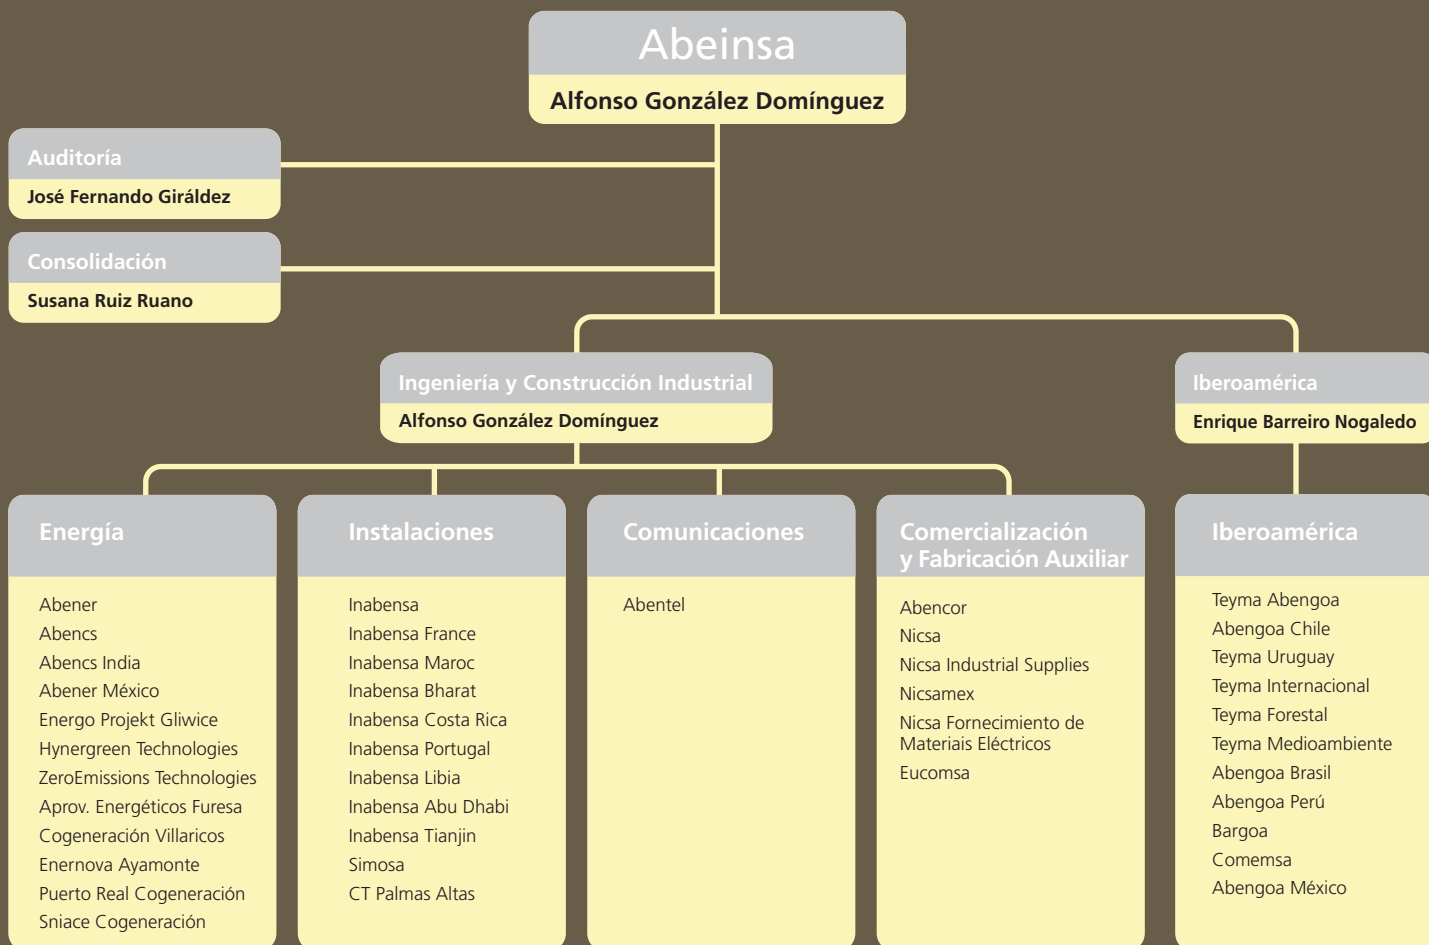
Abeinsa
Alfonso González Domínguez

Auditoría
José Fernando Giráldez

Consolidación
Susana Ruiz Ruano

Ingeniería y Construcción Industrial
Alfonso González Domínguez

Iberoamérica
Enrique Barreiro Nogaledo

Energía

Abener
Abencs
Abencs India
Abener México
Energo Projekt Gliwice
Hynergreen Technologies
ZeroEmissions Technologies
Aprov. Energéticos Furesa
Cogeneración Villaricos
Enernova Ayamonte
Puerto Real Cogeneración
Sniace Cogeneración

Instalaciones

Inabensa
Inabensa France
Inabensa Maroc
Inabensa Bharat
Inabensa Costa Rica
Inabensa Portugal
Inabensa Libia
Inabensa Abu Dhabi
Inabensa Tianjin
Simosa
CT Palmas Altas

Comunicaciones

Abentel

Comercialización y Fabricación Auxiliar

Abencor
Nicsa
Nicsa Industrial Supplies
Nicsamex
Nicsa Fornecimiento de Materiais Eléctricos
Eucomsa

Iberoamérica

Teyma Abengoa
Abengoa Chile
Teyma Uruguay
Teyma Internacional
Teyma Forestal
Teyma Medioambiente
Abengoa Brasil
Abengoa Perú
Bargoa
Comemsa
Abengoa México